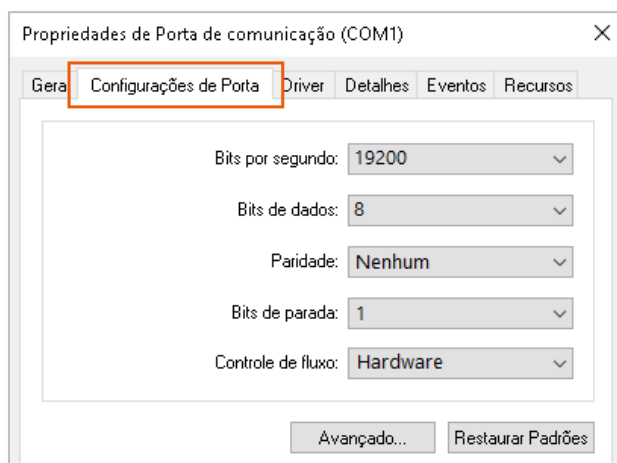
Propriedades de Porta de comunicação (COM1)
×

Gera | Configurações de Porta | Driver | Detalhes | Eventos | Recursos

Bits por segundo: 19200

Bits de dados: 8

Paridade: Nenhum

Bits de parada: 1

Controle de fluxo: Hardware

Avançado...
Restaurar Padrões